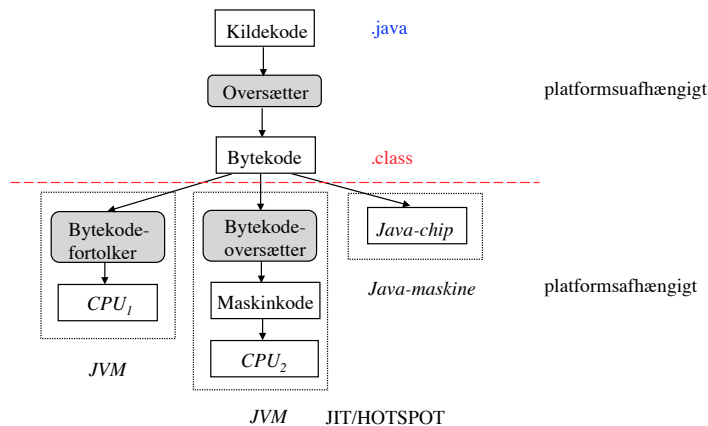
Kildekode

.java

Oversætter

platformsuafhængigt

Bytekode

.class

Bytekode-fortolker

$CPU_1$

JVM

Bytekode-oversætter

Maskinkode

$CPU_2$

JVM

JIT/HOTSPOT

Java-chip

Java-maskine

platformsafhængigt